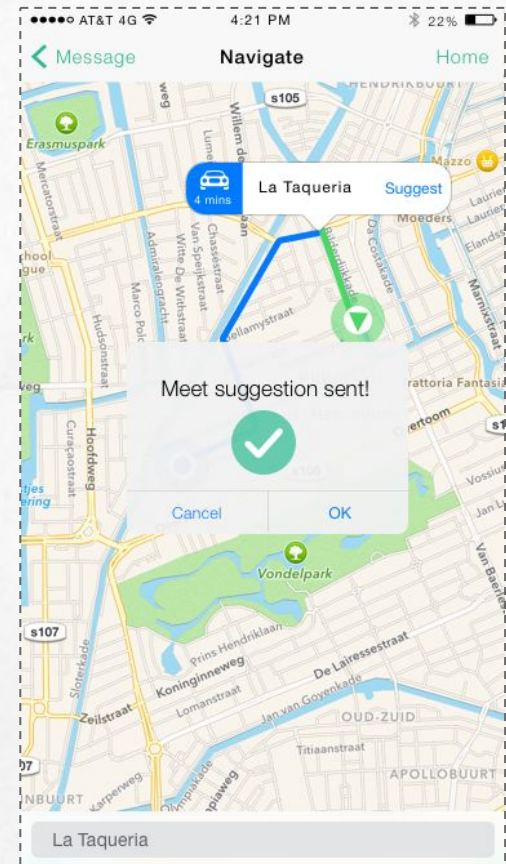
●●●●○ AT&T 4G 4:21 PM 22%

Message Navigate Home

4 mins La Taqueria Suggest

Meet suggestion sent!

Cancel OK

Erasmuspark
Mercatorstraat
Admiralengracht
Marco Polo
Van Speijkstraat
Witte De Withstraat
Chassestraat
Willem de
s105
HENDRIKBUURT
Mazzo
Moeders
Da Costakade
Bilderdijkstraat
Bellamystraat
Marnixstraat
Trattoria Fantasia
Overtoom
Hoofdweg
Curaçaostraat
Hudsonstraat
s100
Vondelpark
Vossius
Jan L
Van Baerle
s107
Prins Hendriklaan
Koninginneweg
De Lairessestraat
Lomanstraat
Jan van Goyenkade
Zeilstraat
Sloterkade
OUD-ZUID
Titiaanstraat
APOLLOBUURT
Karperweg
Olympiakade
NBUURT

La Taqueria